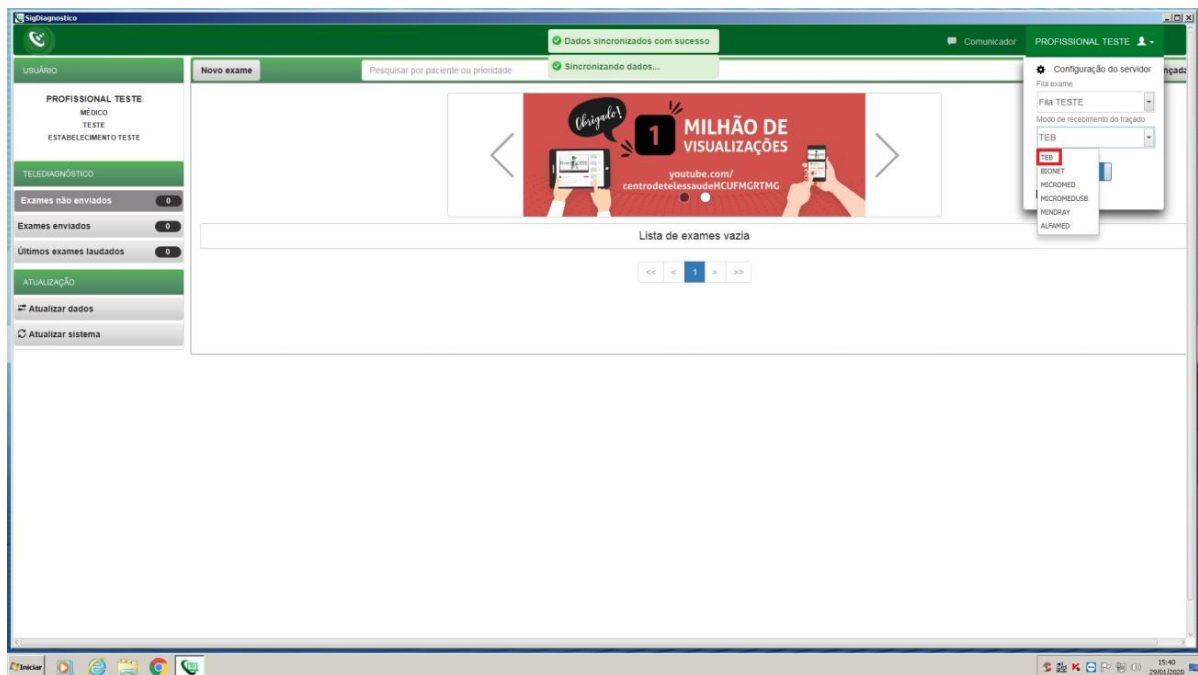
SigDiagnostico

Dados sincronizados com sucesso

Sincronizando dados...

Comunicador

PROFISSIONAL TESTE

USUÁRIO

PROFISSIONAL TESTE
MÉDICO
TESTE
ESTABELECIMENTO TESTE

TELEDIAGNÓSTICO

Exames não enviados 0

Exames enviados 0

Últimos exames laudados 0

ATUALIZAÇÃO

Atualizar dados

Atualizar sistema

Novo exame

Pesquisar por paciente ou prioridade

Obrigado!

1 MILHÃO DE VISUALIZAÇÕES

youtube.com/ centrodetelessaudeHCUFMGRTMG

Lista de exames vazia

<< < 1 > >>

Configuração do servidor

Fila exame

Fila TESTE

Modo de recebimento do traçado

TEB

TEB
BIONET
MICROMED
MICROMEDUSB
MINDRAY
ALFAMED

Iniciar

15:40
29/01/2020